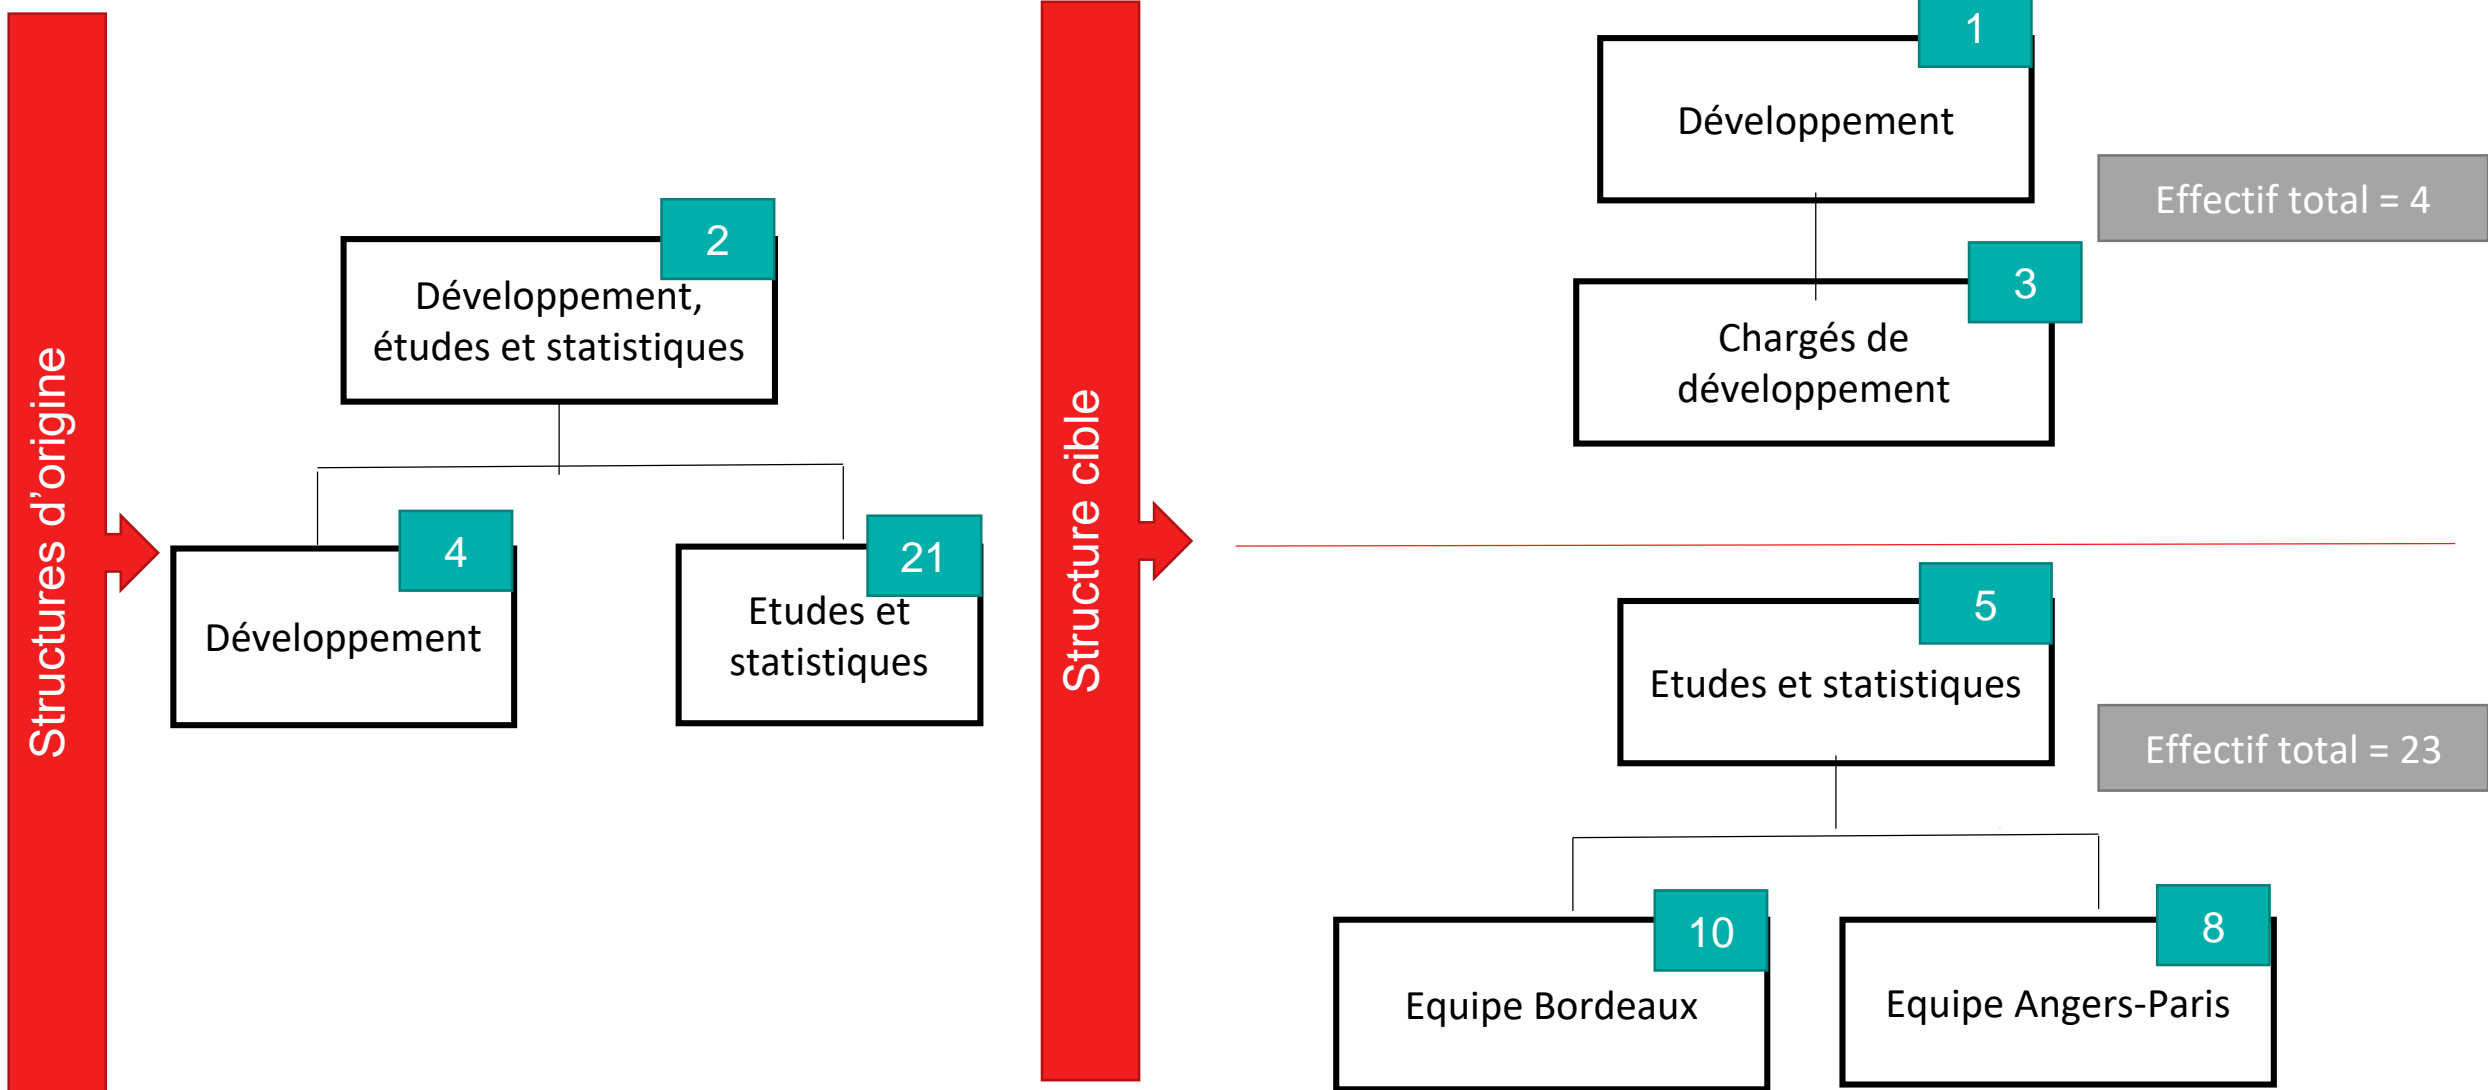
Structures d'origine

2
Développement, études et statistiques

4
Développement

21
Etudes et statistiques

Structure cible

1
Développement

3
Chargés de développement

Effectif total = 4

5
Etudes et statistiques

Effectif total = 23

10
Equipe Bordeaux

8
Equipe Angers-Paris